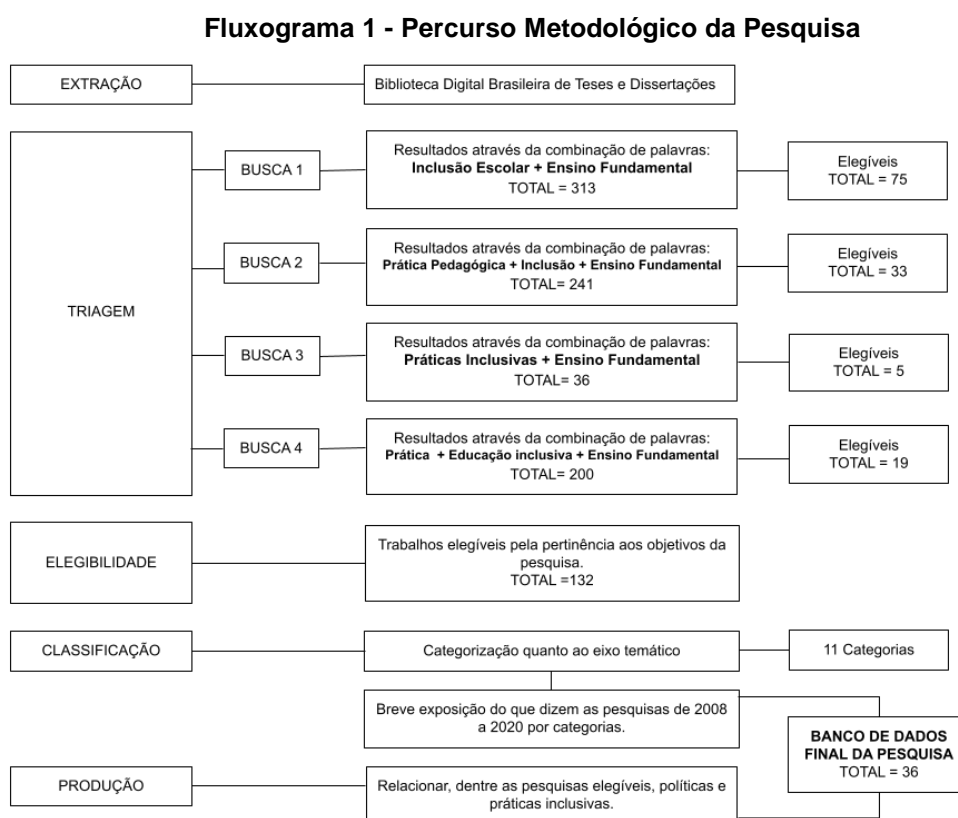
**Fluxograma 1 - Percurso Metodológico da Pesquisa**

EXTRAÇÃO

Biblioteca Digital Brasileira de Teses e Dissertações

TRIAGEM

BUSCA 1

Resultados através da combinação de palavras: **Inclusão Escolar + Ensino Fundamental** TOTAL = 313

Elegíveis TOTAL = 75

BUSCA 2

Resultados através da combinação de palavras: **Prática Pedagógica + Inclusão + Ensino Fundamental** TOTAL= 241

Elegíveis TOTAL = 33

BUSCA 3

Resultados através da combinação de palavras: **Práticas Inclusivas + Ensino Fundamental** TOTAL= 36

Elegíveis TOTAL = 5

BUSCA 4

Resultados através da combinação de palavras: **Prática + Educação inclusiva + Ensino Fundamental** TOTAL= 200

Elegíveis TOTAL = 19

ELEGIBILIDADE

Trabalhos elegíveis pela pertinência aos objetivos da pesquisa. TOTAL =132

CLASSIFICAÇÃO

Categorização quanto ao eixo temático

11 Categorias

Breve exposição do que dizem as pesquisas de 2008 a 2020 por categorias.

**BANCO DE DADOS FINAL DA PESQUISA** TOTAL = 36

PRODUÇÃO

Relacionar, dentre as pesquisas elegíveis, políticas e práticas inclusivas.